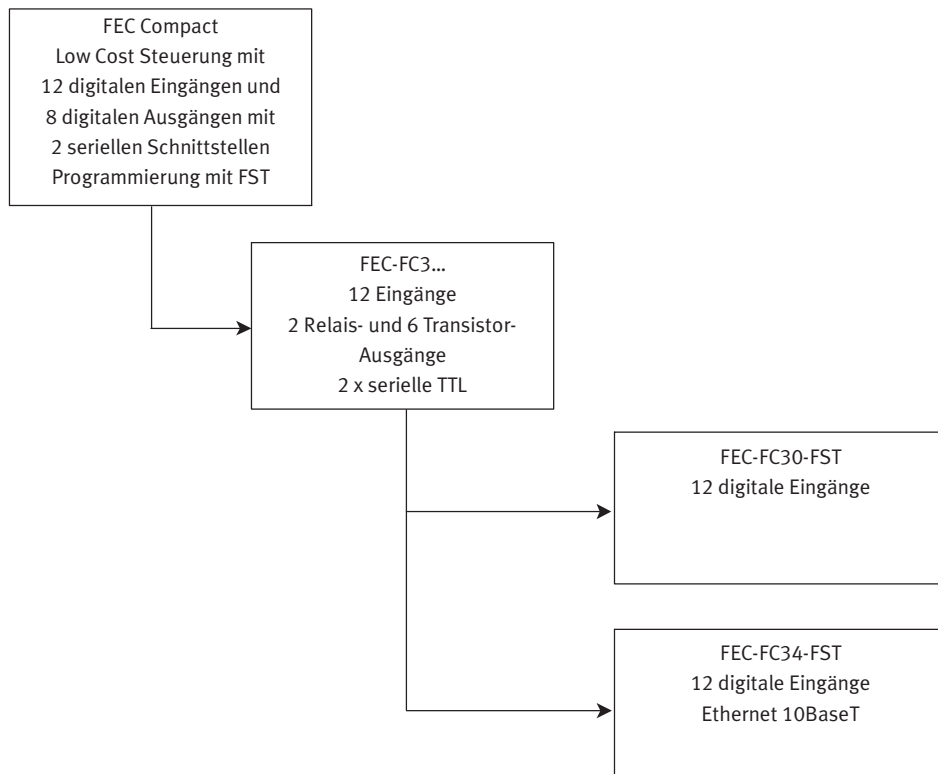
FEC Compact
Low Cost Steuerung mit
12 digitalen Eingängen und
8 digitalen Ausgängen mit
2 seriellen Schnittstellen
Programmierung mit FST

FEC-FC3...
12 Eingänge
2 Relais- und 6 Transistor-Ausgänge
2 x serielle TTL

FEC-FC30-FST
12 digitale Eingänge

FEC-FC34-FST
12 digitale Eingänge
Ethernet 10BaseT